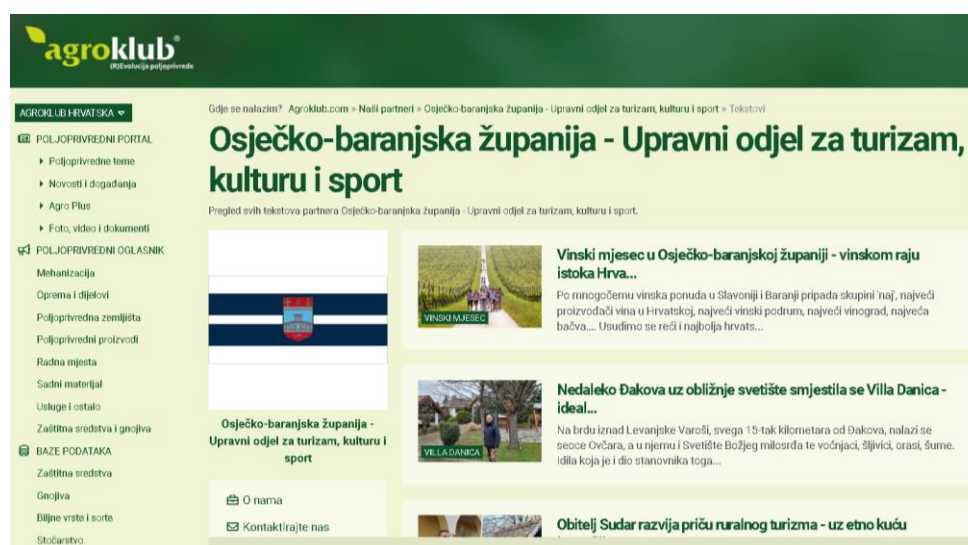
agroklub®
(R)Evolucija poljoprivrede

AGROKLUB HRVATSKA
POLJOPRIVREDNI PORTAL
Poljoprivredne teme
Novosti i događanja
Agro Plus
Foto, video i dokumenti
POLJOPRIVREDNI OGLASNIK
Mehanizacija
Oprema i dijelovi
Poljoprivredna zemljišta
Poljoprivredni proizvodi
Radna mjesta
Sadni materijal
Usluge i ostalo
Zaštitna sredstva i gnojiva
BAZE PODATAKA
Zaštitna sredstva
Gnojiva
Biljne vrste i sorte
Stočarstvo

Gdje se nalazim? Agroklub.com » Naši partneri » Osječko-baranjska županija - Upravni odjel za turizam, kulturu i sport » Tekstovi

Osječko-baranjska županija - Upravni odjel za turizam, kulturu i sport

Pregled svih tekstova partnera Osječko-baranjska županija - Upravni odjel za turizam, kulturu i sport.

Osječko-baranjska županija - Upravni odjel za turizam, kulturu i sport

O nama
Kontaktirajte nas

VINSKI MJESEC
Vinski mjesec u Osječko-baranjskoj županiji - vinskom raju istoka Hrva...
Po mnogočemu vinska ponuda u Slavoniji i Baranji pripada skupini 'naj', najveći proizvođači vina u Hrvatskoj, najveći vinski podrum, najveći vinograd, najveća bačva.... Usudimo se reći i najbolja hrvats...

VILLA DANICA
Nedaleko Đakova uz obližnje svetište smjestila se Villa Danica - ideal...
Na brdu iznad Levanjske Varoši, svega 15-tak kilometara od Đakova, nalazi se seoce Ovčara, a u njemu i Svetište Božjeg milosrđa te voćnjaci, šljivici, orasi, šume. Idila koja je i dio stanovnika toga...

Obitelj Sudar razvija priču ruralnog turizma - uz etno kuću